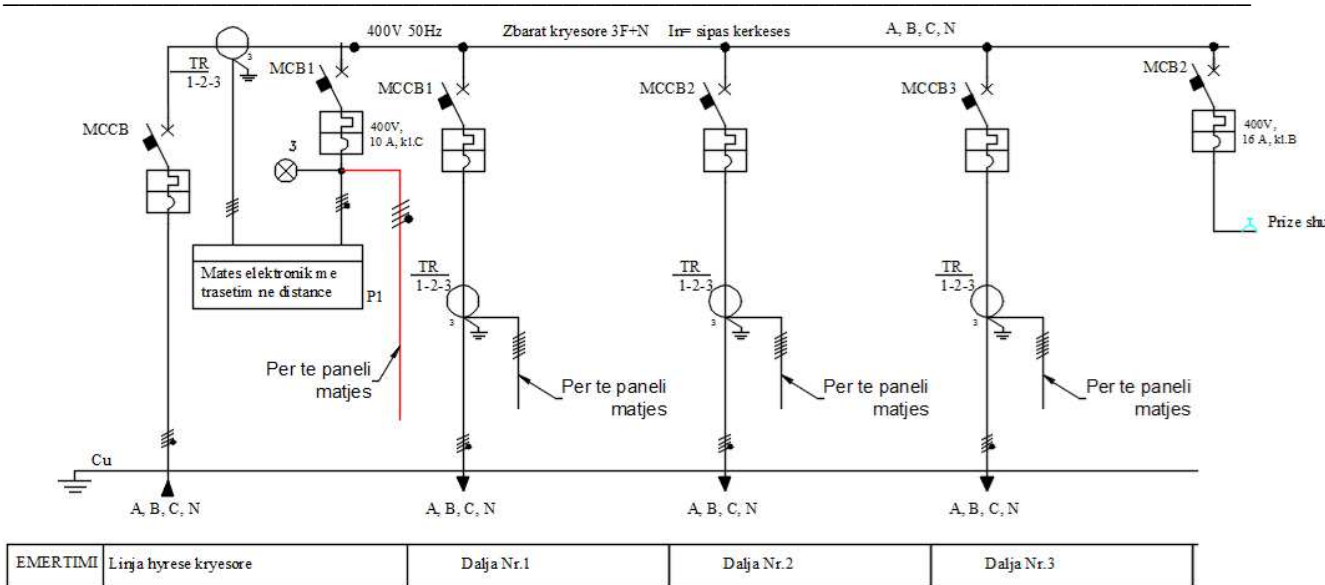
400V 50Hz

Zbarat kryesore 3F+N

In= sipas kerkeses

A, B, C, N

TR
1-2-3

3

MCB1

MCCB1

MCCB2

MCCB3

MCB2

MCCB

400V,
10 A, kl.C

400V,
16 A, kl.B

3

Prize shu

Mates elektronik me trasetim ne distance

P1

TR
1-2-3

3

TR
1-2-3

3

TR
1-2-3

3

Per te paneli matjes

Per te paneli matjes

Per te paneli matjes

Per te paneli matjes

Cu

A, B, C, N

A, B, C, N

A, B, C, N

A, B, C, N

| EMERTIMI | Linja hyrese kryesore | Dalja Nr.1 | Dalja Nr.2 | Dalja Nr.3 |
|---|---|---|---|---|